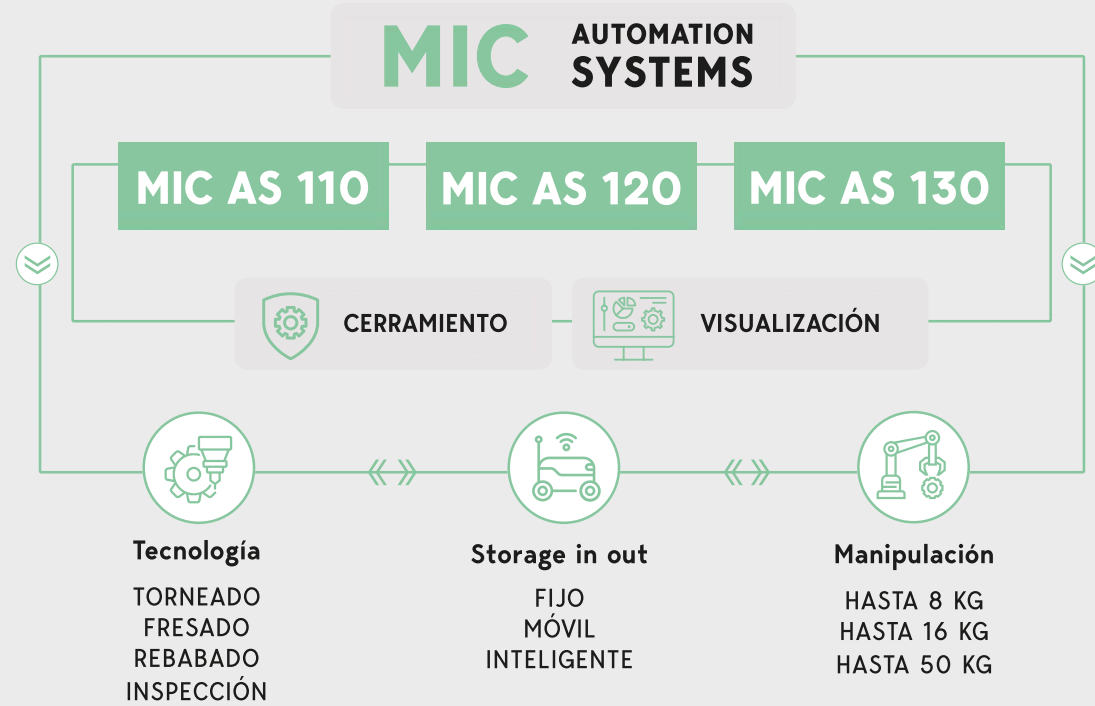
MIC AUTOMATION SYSTEMS

MIC AS 110

MIC AS 120

MIC AS 130

CERRAMIENTO

VISUALIZACIÓN

Tecnología

TORNEADO
FRESADO
REBABADO
INSPECCIÓN

Storage in out

FIJO
MÓVIL
INTELIGENTE

Manipulación

HASTA 8 KG
HASTA 16 KG
HASTA 50 KG